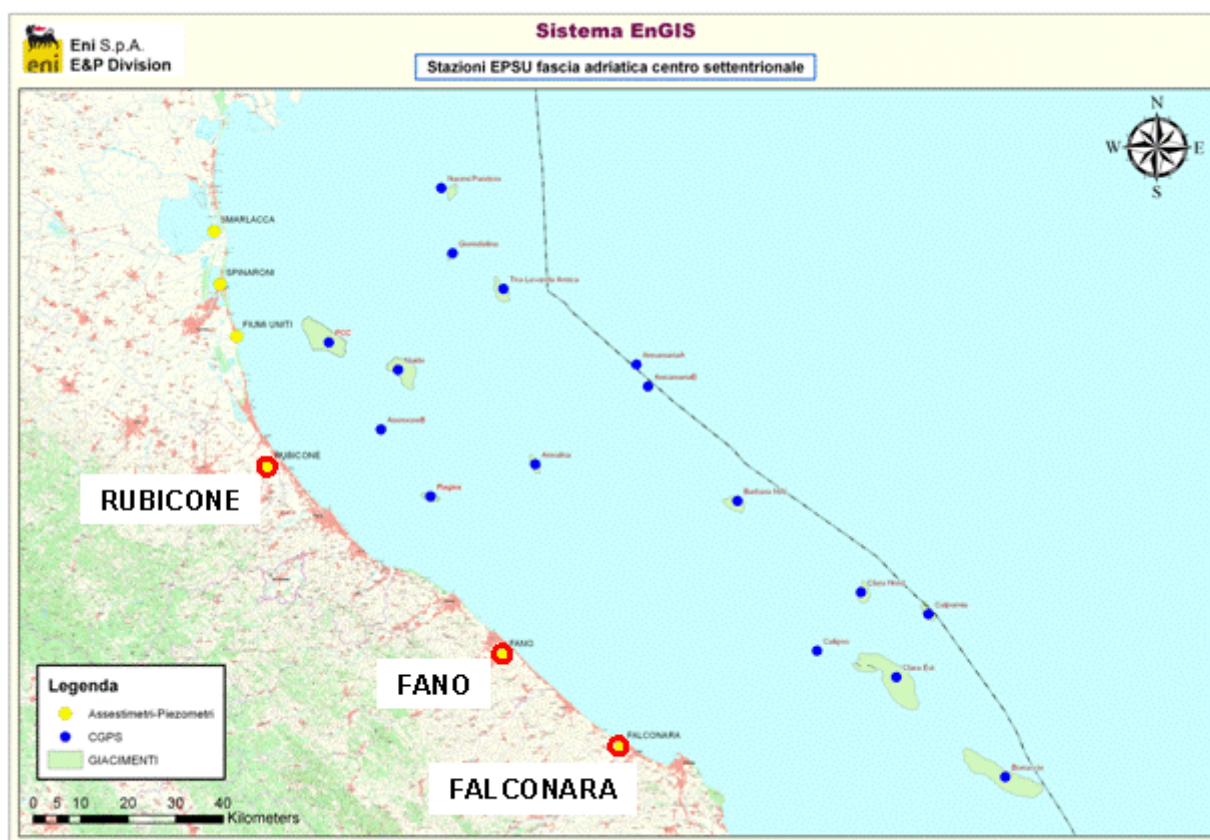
eni

Eni S.p.A.
E&P Division

Sistema EnGIS

Stazioni EPSU fascia adriatica centro settentrionale

N
W
E
S

SMARLACCA
SPINARONI
FIUMI UNITI
RUBICONE
FANO
FALCONARA

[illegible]
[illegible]
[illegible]
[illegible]
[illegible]
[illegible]
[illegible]
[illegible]
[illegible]
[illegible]
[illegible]
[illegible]
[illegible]
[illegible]
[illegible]
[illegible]

RUBICONE

FANO

FALCONARA

Legenda
Assestimetri-Piezometri
CGPS
GIACIMENTI

0 5 10 20 30 40
Kilometers